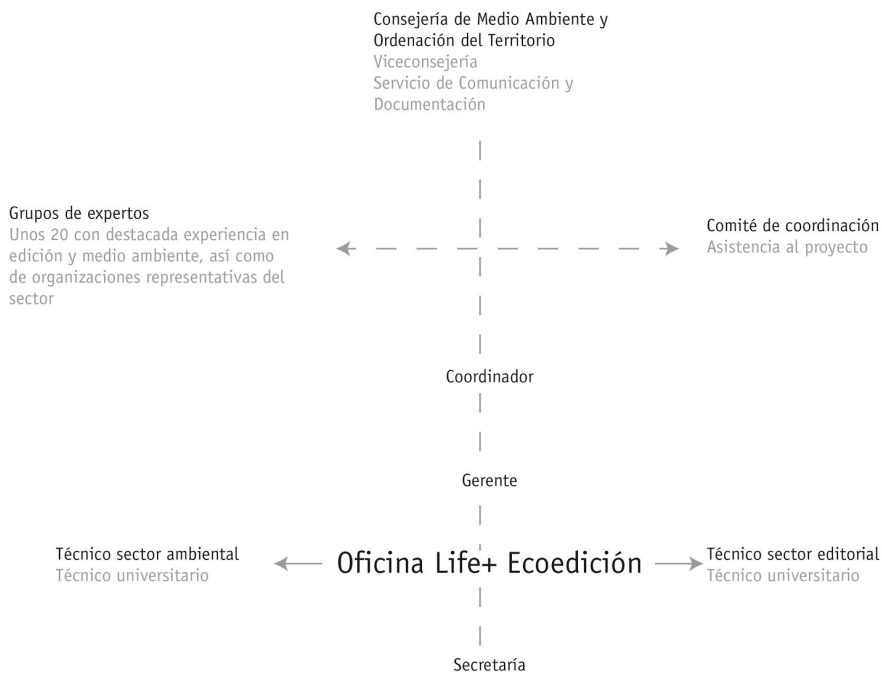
Consejería de Medio Ambiente y Ordenación del Territorio
Viceconsejería
Servicio de Comunicación y Documentación

Grupos de expertos
Unos 20 con destacada experiencia en edición y medio ambiente, así como de organizaciones representativas del sector

Comité de coordinación
Asistencia al proyecto

Coordinador

Gerente

Técnico sector ambiental
Técnico universitario

Oficina Life+ Ecoedición

Técnico sector editorial
Técnico universitario

Secretaría